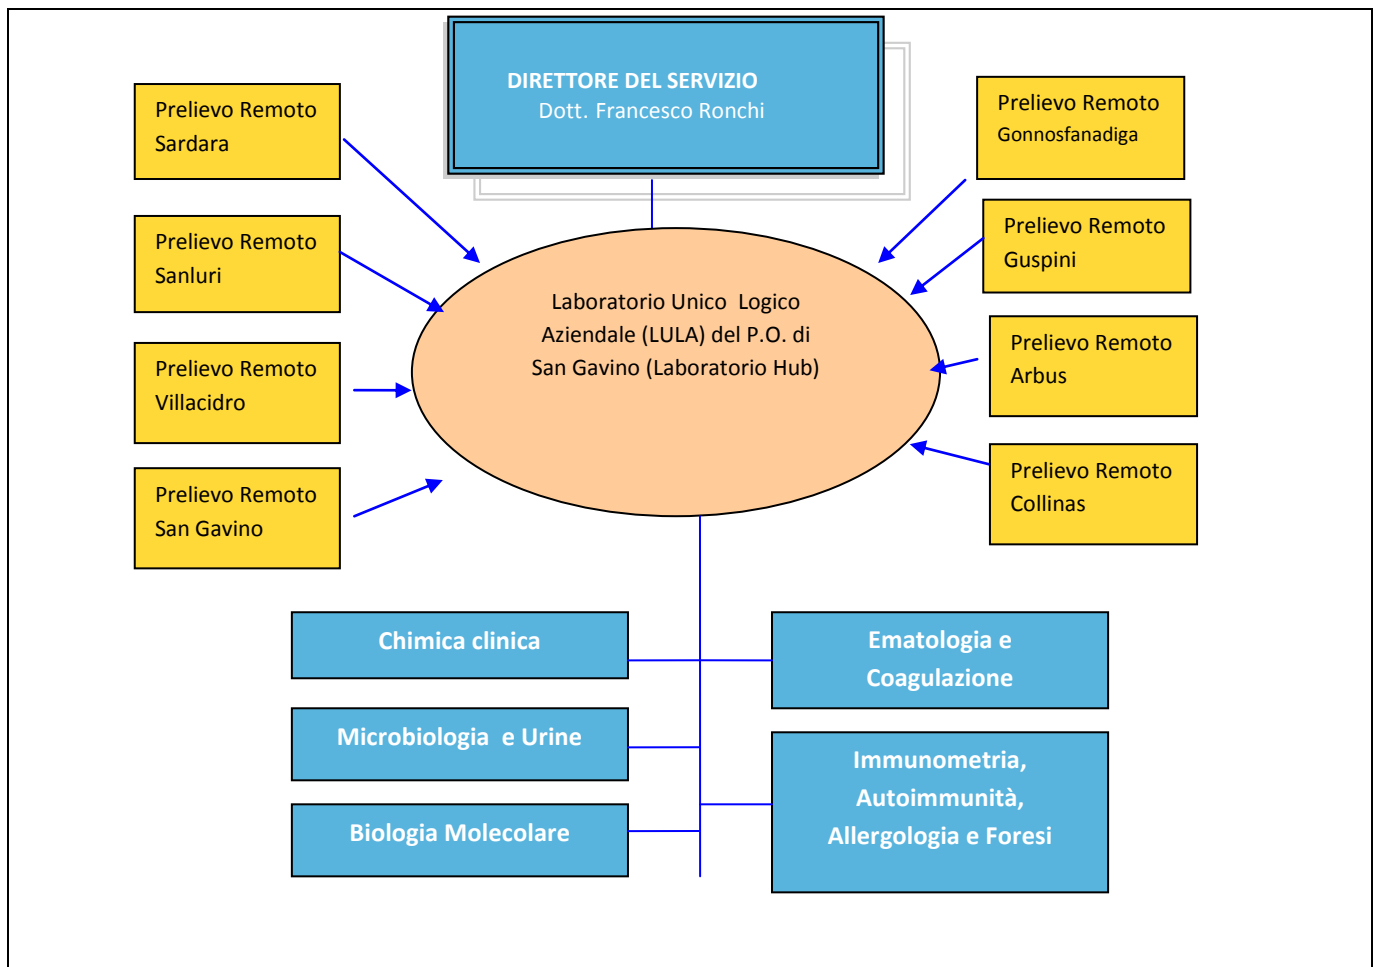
DIRETTORE DEL SERVIZIO
Dott. Francesco Ronchi

Prelievo Remoto Sardara

Prelievo Remoto Sanluri

Prelievo Remoto Villacidro

Prelievo Remoto San Gavino

Prelievo Remoto Gonnosfanadiga

Prelievo Remoto Guspini

Prelievo Remoto Arbus

Prelievo Remoto Collinas

Laboratorio Unico Logico Aziendale (LULA) del P.O. di San Gavino (Laboratorio Hub)

Chimica clinica

Ematologia e Coagulazione

Microbiologia e Urine

Immunometria, Autoimmunità, Allergologia e Foresi

Biologia Molecolare